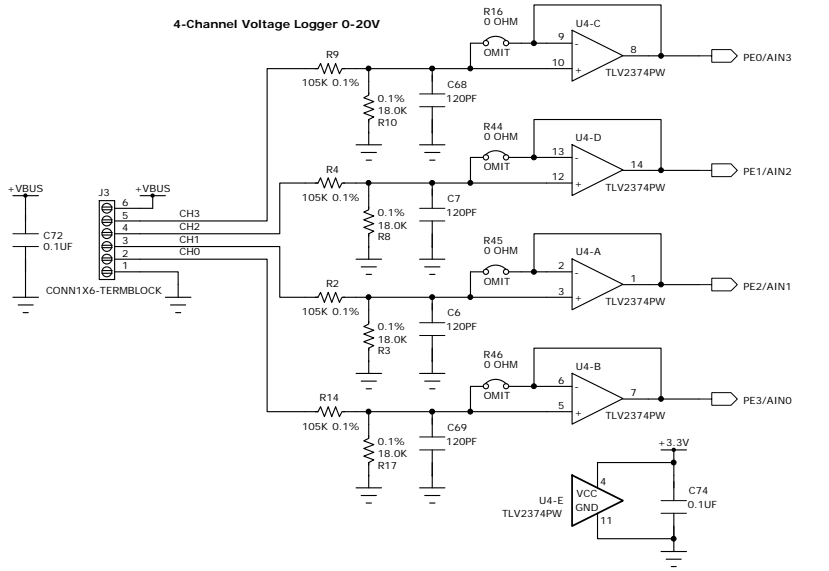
4-Channel Voltage Logger 0-20V

R16
0 OHM
OMIT
U4-C
9
10
8
TLV2374PW
PE0/AIN3

R9
105K 0.1%
0.1%
18.0K
R10
C68
120PF

R44
0 OHM
OMIT
U4-D
13
12
14
TLV2374PW
PE1/AIN2

R4
105K 0.1%
0.1%
18.0K
R8
C7
120PF

+VBUS
J3
+VBUS
6
5
4
3
2
1
CH3
CH2
CH1
CH0
C72
0.1UF
CONN1X6-TERMBLOCK

R45
0 OHM
OMIT
U4-A
2
3
1
TLV2374PW
PE2/AIN1

R2
105K 0.1%
0.1%
18.0K
R3
C6
120PF

R46
0 OHM
OMIT
U4-B
6
5
7
TLV2374PW
PE3/AIN0

R14
105K 0.1%
0.1%
18.0K
R17
C69
120PF

+3.3V
4
VCC
GND
11
U4-E
TLV2374PW
C74
0.1UF